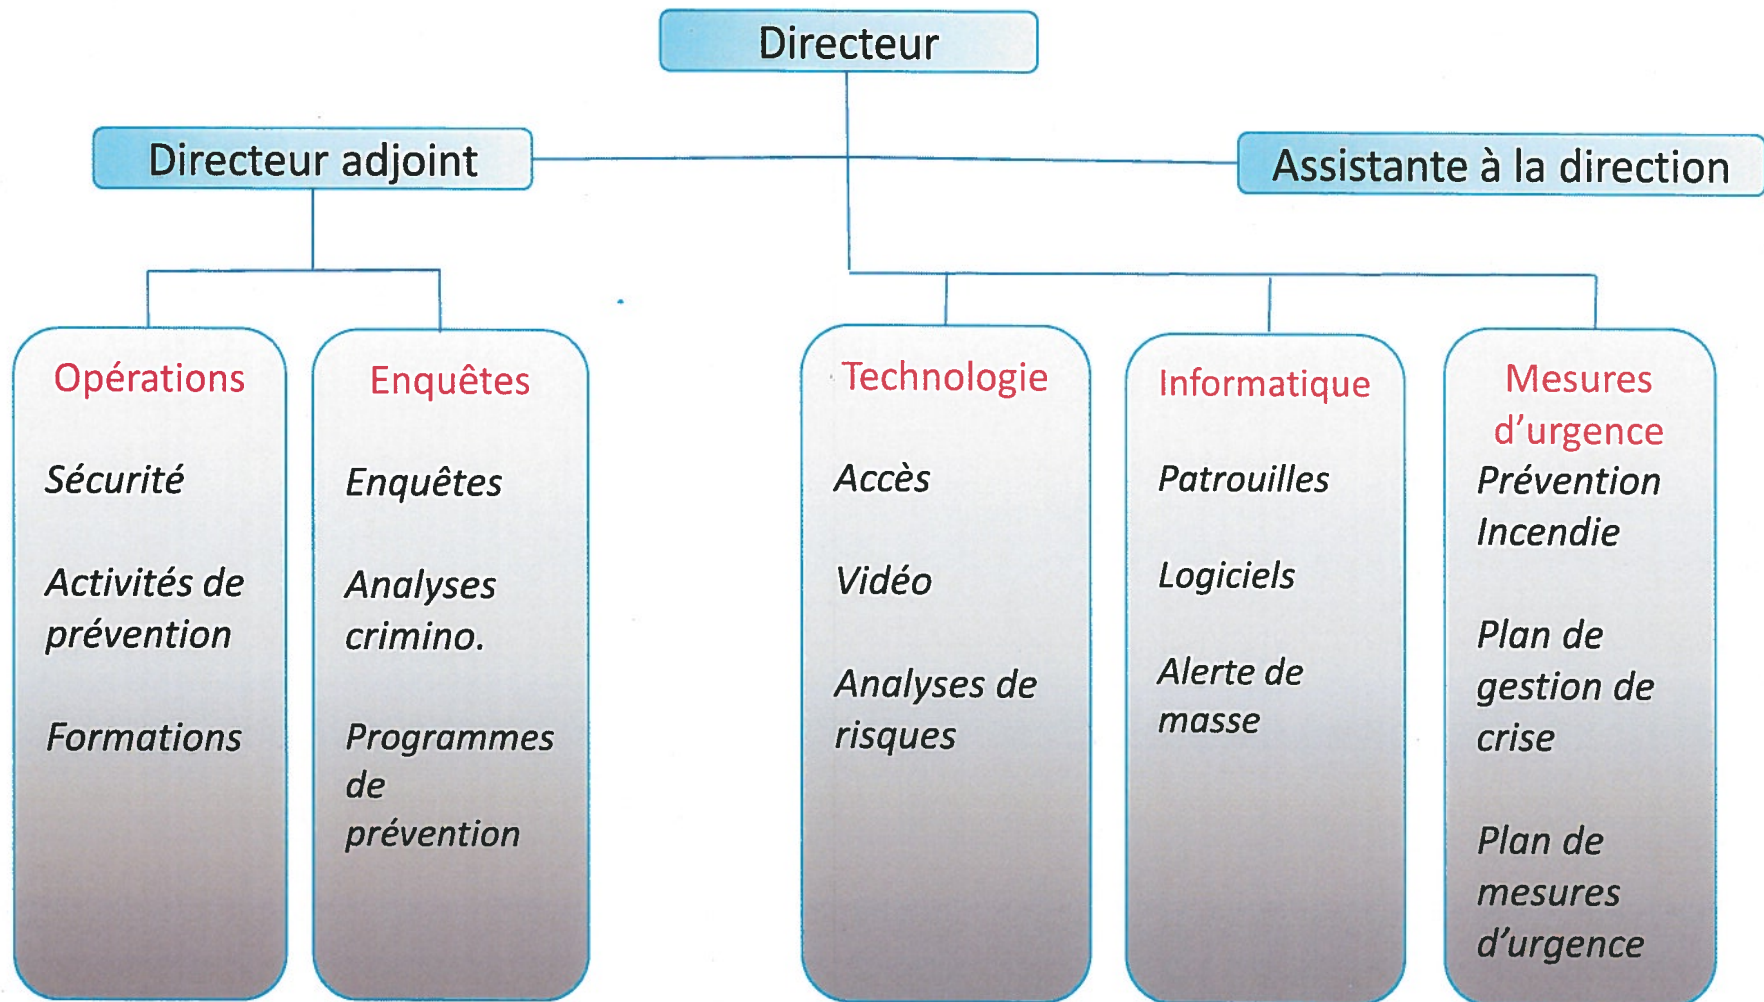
Directeur

Directeur adjoint

Assistante à la direction

Opérations

Sécurité

Activités de prévention

Formations

Enquêtes

Enquêtes

Analyses crimino.

Programmes de prévention

Technologie

Accès

Vidéo

Analyses de risques

Informatique

Patrouilles

Logiciels

Alerte de masse

Mesures d'urgence

Prévention Incendie

Plan de gestion de crise

Plan de mesures d'urgence